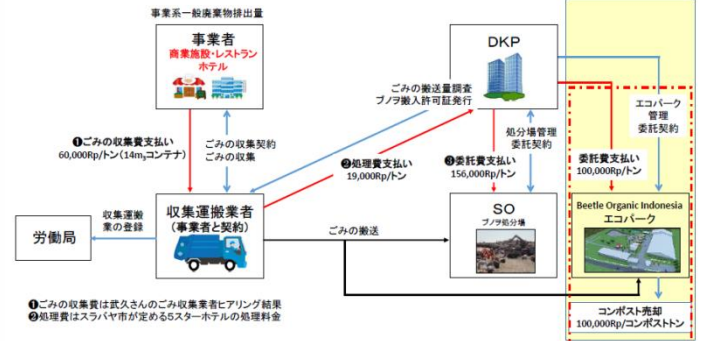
事業系一般廃棄物排出量

事業者
商業施設・レストラン
ホテル

DKP

❶ごみの収集費支払い
60,000Rp/トン（14m3コンテナ）

ごみの収集契約
ごみの収集

ごみの搬送量調査
ブノヲ搬入許可証発行

処分場管理
委託契約

エコパーク
管理
委託契約

❷処理費支払い
19,000Rp/トン

❸委託費支払い
156,000Rp/トン

委託費支払い
100,000Rp/トン

労働局

収集運搬業の登録

収集運搬業者
（事業者と契約）

ごみの搬送

SO
ブノヲ処分場

Beetle Organic Indonesia
エコパーク

コンポスト売却
100,000Rp/コンポストトン

❶ごみの収集費は武久さんのごみ収集業者ヒアリング結果
❷処理費はスラバヤ市が定める5スターホテルの処理料金